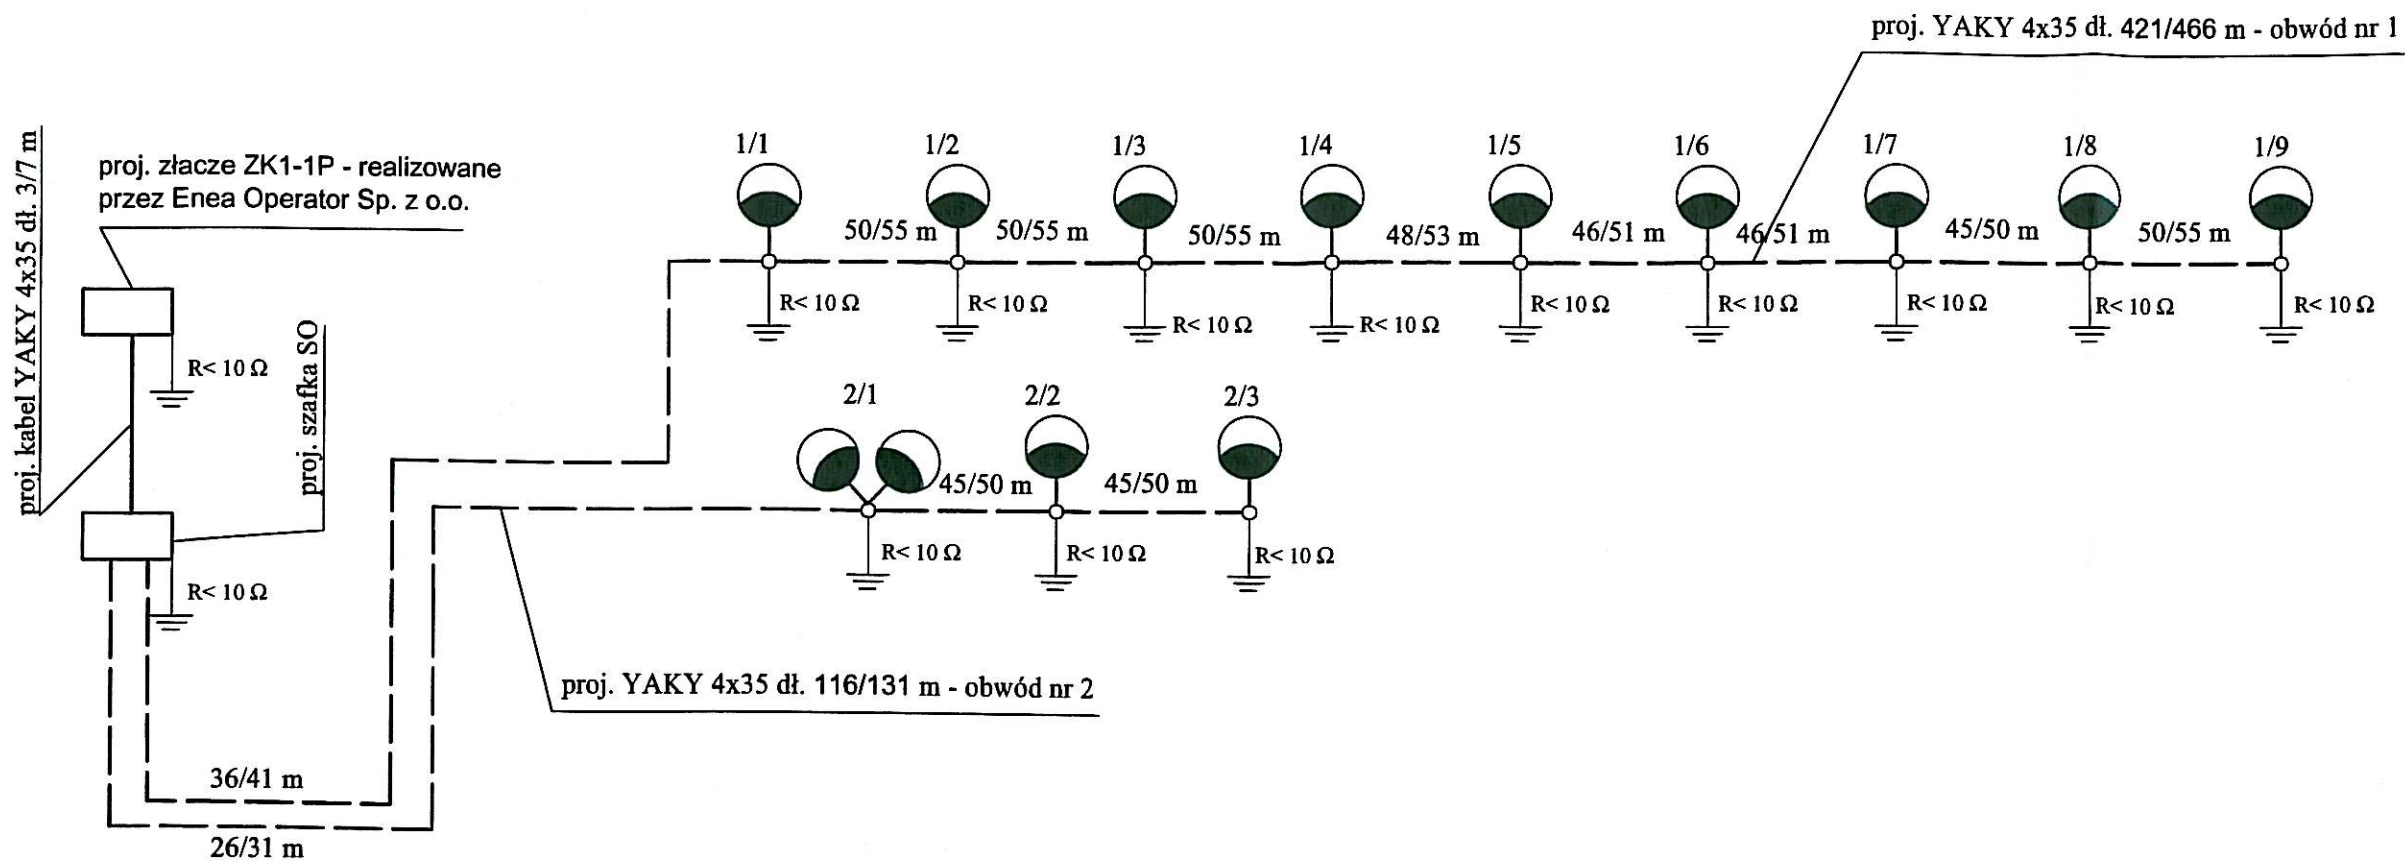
proj. YAKY 4x35 dł. 421/466 m - obwód nr 1

proj. kabel YAKY 4x35 dł. 3/7 m

proj. złacze ZK1-1P - realizowane przez Enea Operator Sp. z o.o.

R< 10 Ω

proj. szafka SO

R< 10 Ω

1/1 1/2 1/3 1/4 1/5 1/6 1/7 1/8 1/9

50/55 m 50/55 m 50/55 m 48/53 m 46/51 m 46/51 m 45/50 m 50/55 m

R< 10 Ω R< 10 Ω R< 10 Ω R< 10 Ω R< 10 Ω R< 10 Ω R< 10 Ω R< 10 Ω R< 10 Ω

2/1 2/2 2/3

45/50 m 45/50 m

R< 10 Ω R< 10 Ω R< 10 Ω

proj. YAKY 4x35 dł. 116/131 m - obwód nr 2

36/41 m

26/31 m